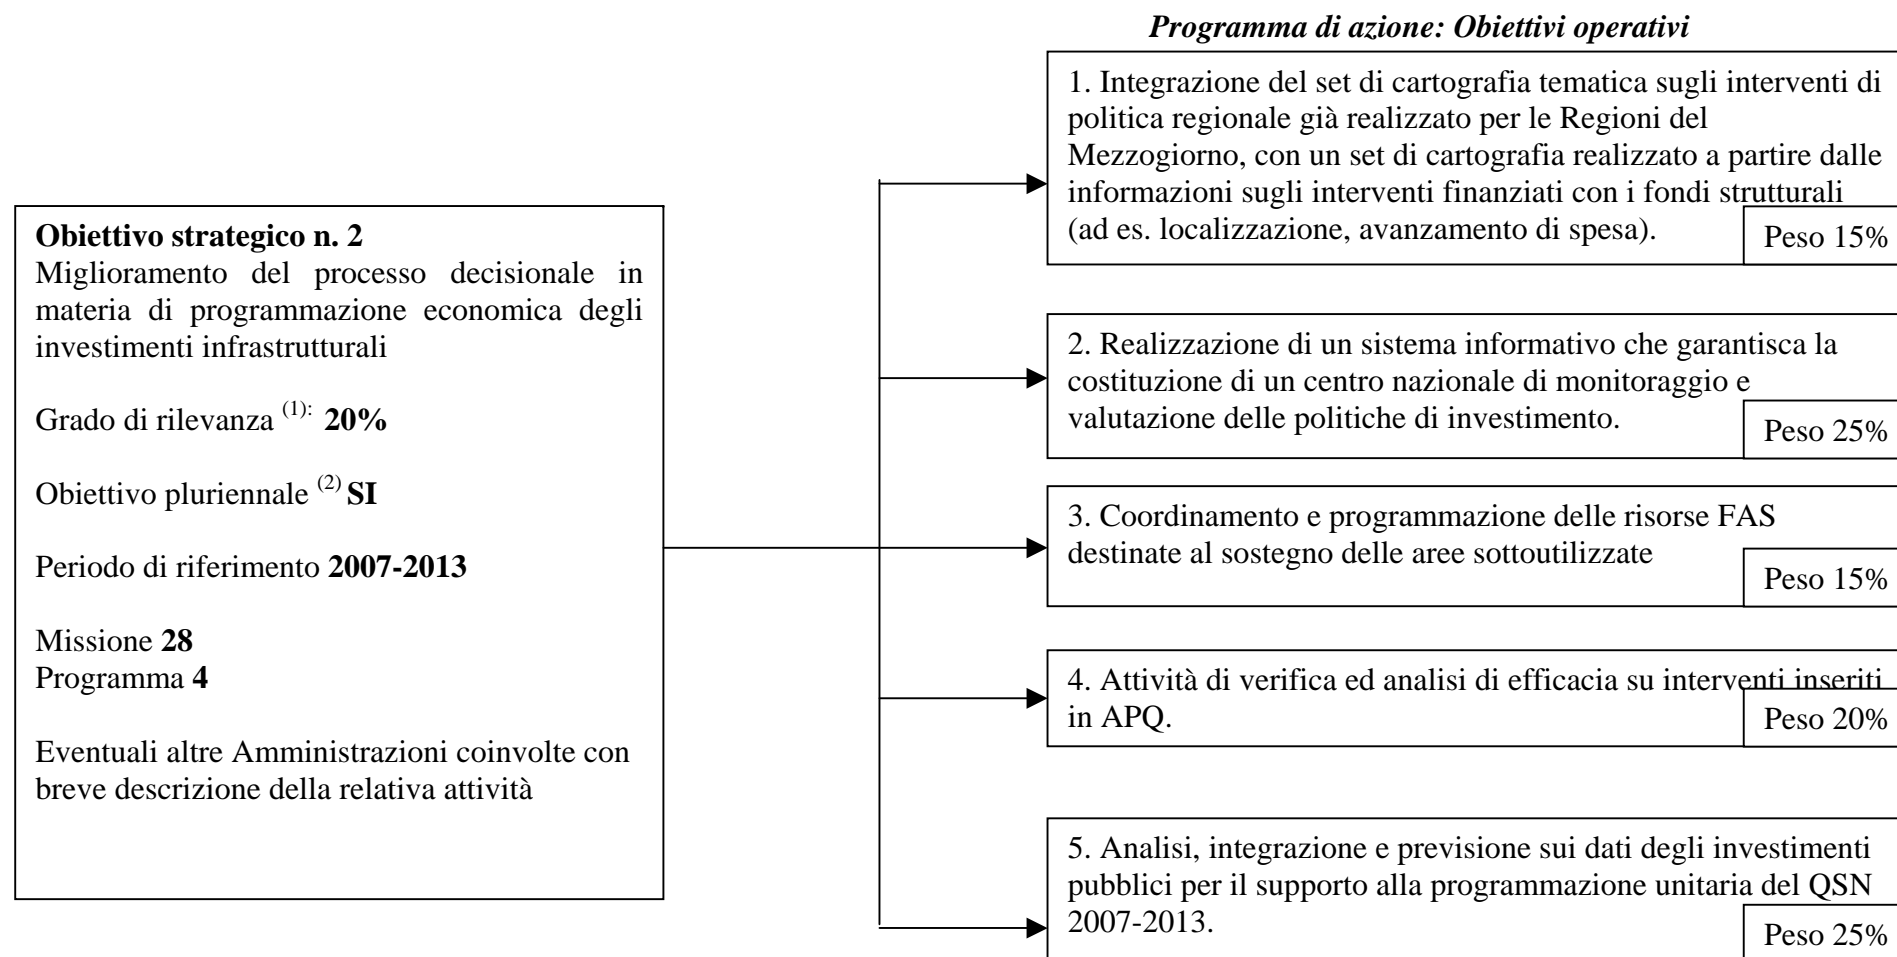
**Obiettivo strategico n. 2**
Miglioramento del processo decisionale in materia di programmazione economica degli investimenti infrastrutturali

Grado di rilevanza $^{(1):}$ **20%**

Obiettivo pluriennale $^{(2)}$ **SI**

Periodo di riferimento **2007-2013**

Missione **28**
Programma **4**

Eventuali altre Amministrazioni coinvolte con breve descrizione della relativa attività

*Programma di azione: Obiettivi operativi*

1. Integrazione del set di cartografia tematica sugli interventi di politica regionale già realizzato per le Regioni del Mezzogiorno, con un set di cartografia realizzato a partire dalle informazioni sugli interventi finanziati con i fondi strutturali (ad es. localizzazione, avanzamento di spesa).
Peso 15%

2. Realizzazione di un sistema informativo che garantisca la costituzione di un centro nazionale di monitoraggio e valutazione delle politiche di investimento.
Peso 25%

3. Coordinamento e programmazione delle risorse FAS destinate al sostegno delle aree sottoutilizzate
Peso 15%

4. Attività di verifica ed analisi di efficacia su interventi inseriti in APQ.
Peso 20%

5. Analisi, integrazione e previsione sui dati degli investimenti pubblici per il supporto alla programmazione unitaria del QSN 2007-2013.
Peso 25%